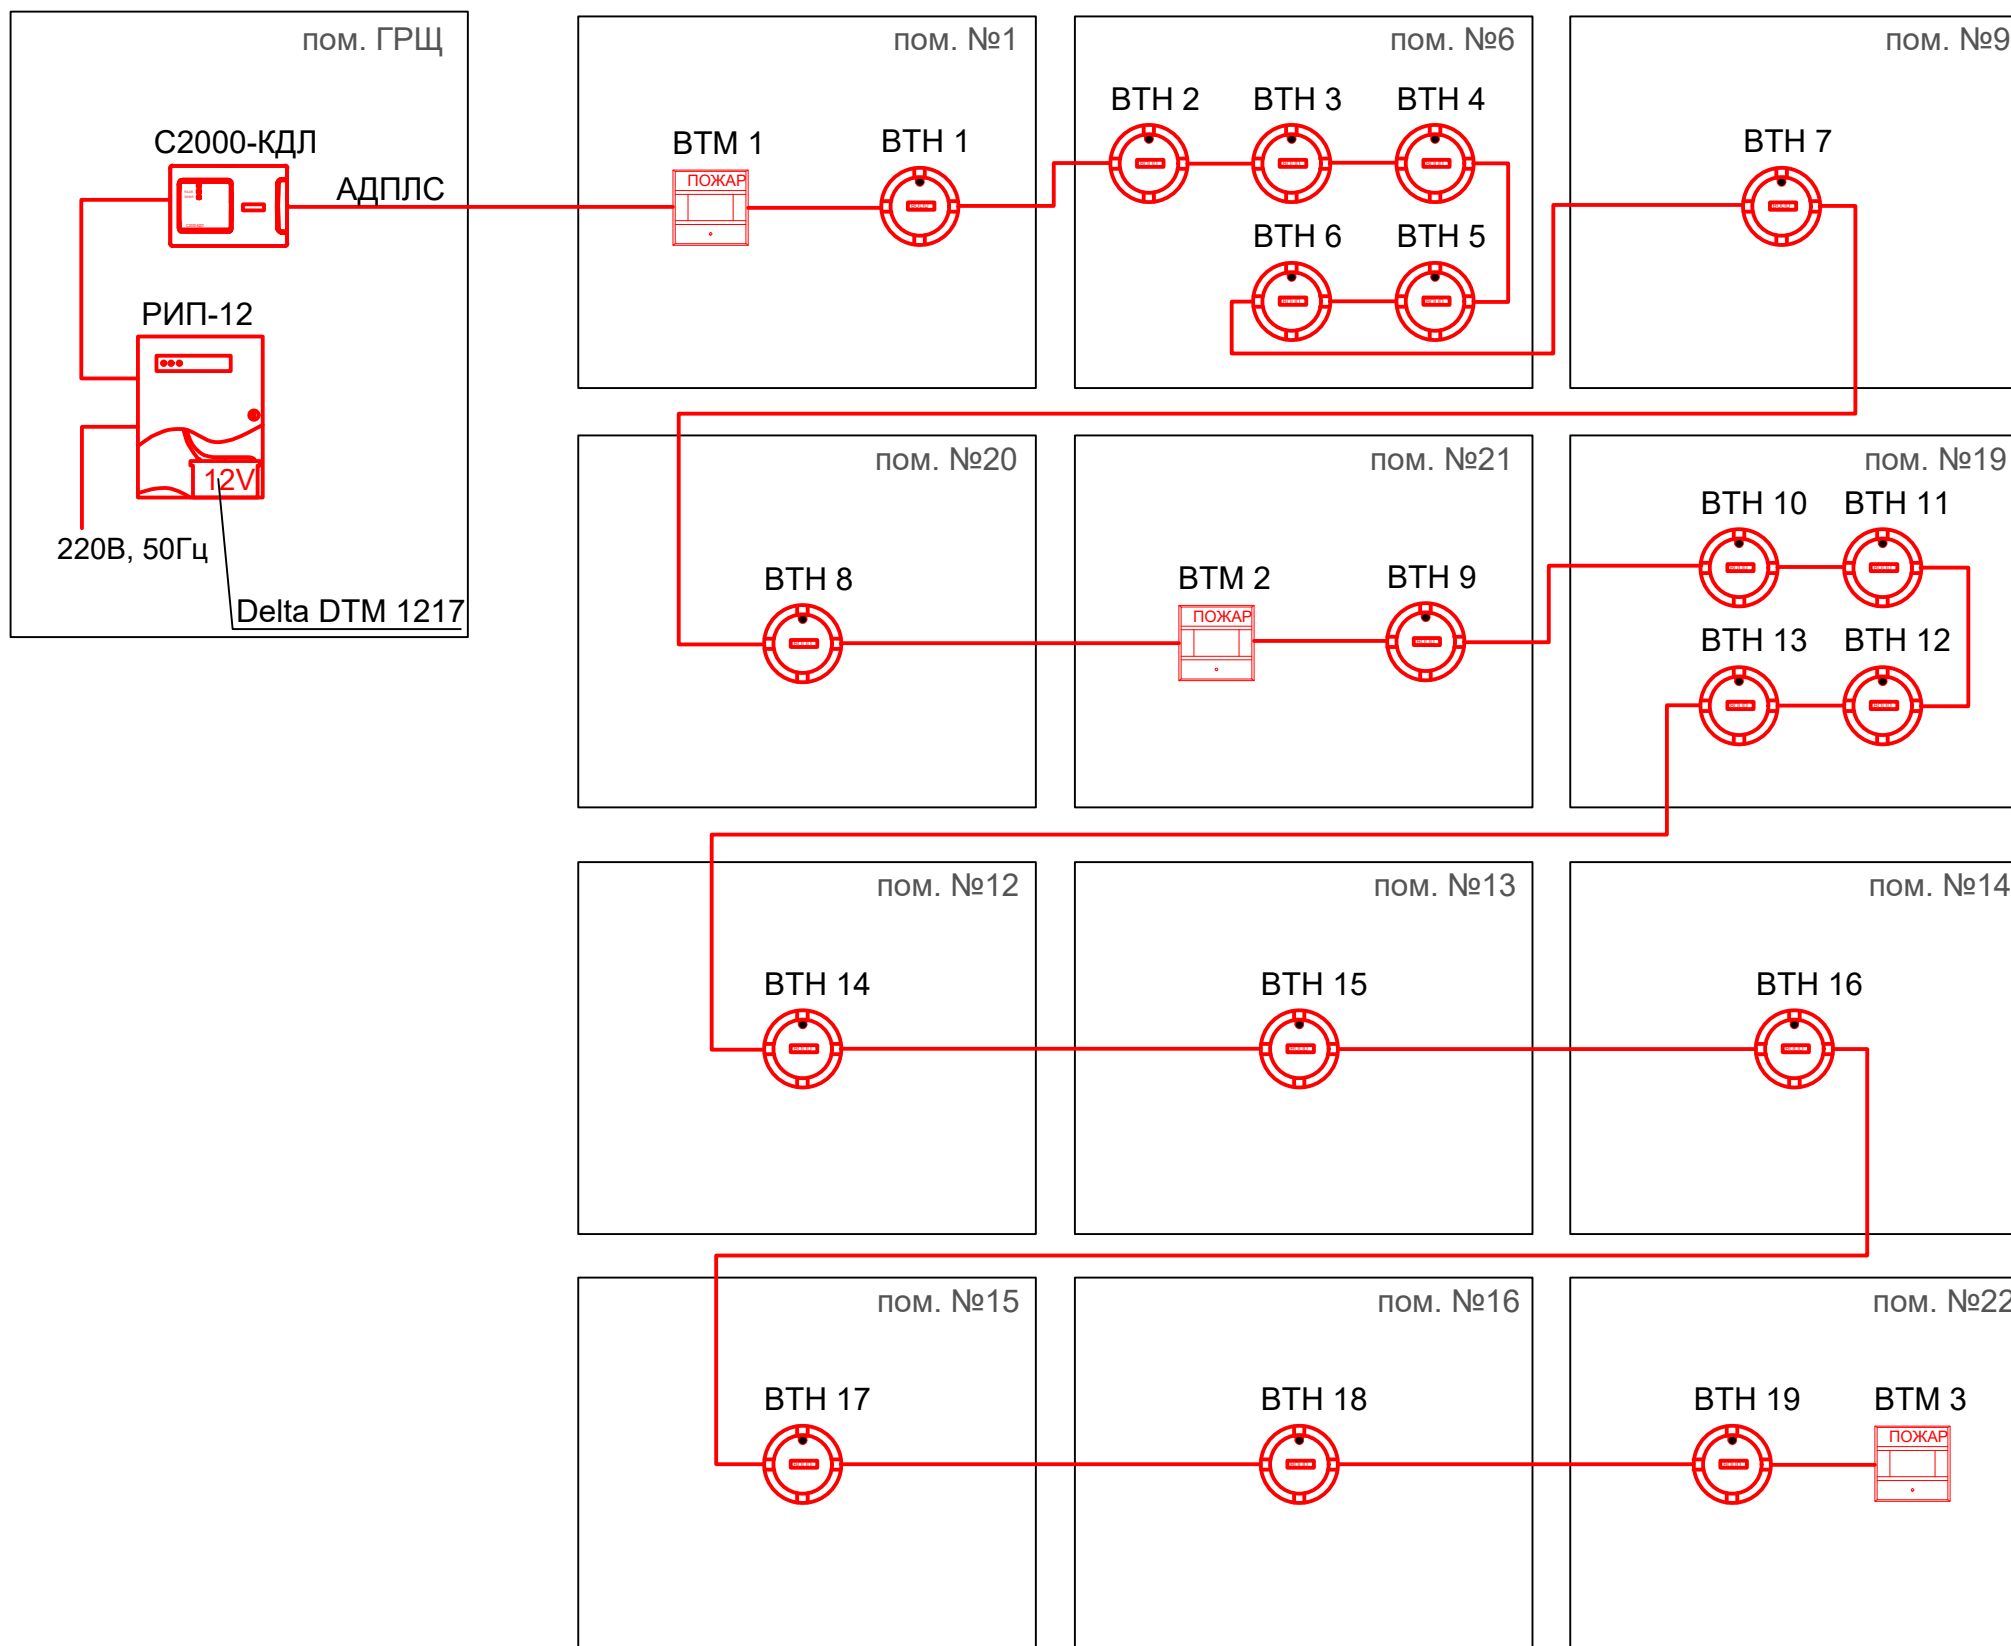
пом. ГРЩ

С2000-КДЛ

АДПЛС

РИП-12

12V

220В, 50Гц

Delta DTM 1217

пом. №1

ВТМ 1

ПОЖАР

ВТН 1

пом. №6

ВТН 2

ВТН 3

ВТН 4

ВТН 6

ВТН 5

пом. №9

ВТН 7

пом. №20

ВТН 8

пом. №21

ВТМ 2

ПОЖАР

ВТН 9

пом. №19

ВТН 10

ВТН 11

ВТН 13

ВТН 12

пом. №12

ВТН 14

пом. №13

ВТН 15

пом. №14

ВТН 16

пом. №15

ВТН 17

пом. №16

ВТН 18

пом. №22

ВТН 19

ВТМ 3

ПОЖАР